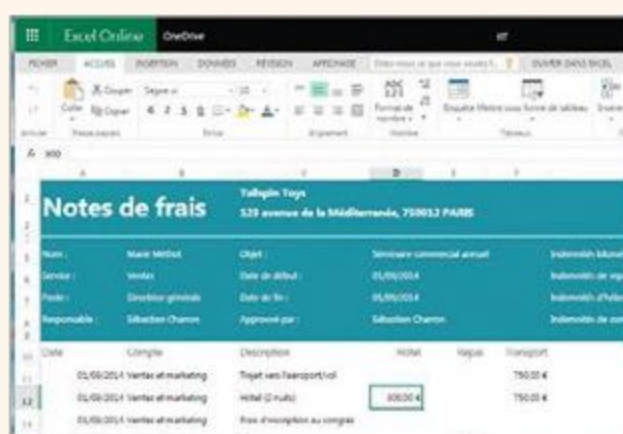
Excel Online OneDrive

FICHIER ACCUEIL INSERTION DONNÉES RÉVISION AFFICHAGE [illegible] OUVRIR DANS EXCEL

Coller Couper Copier Segoe UI 10 Format de nombre Étiquettes Mettre sous forme de tableau Insérer

Annuler Presse-papiers Police Alignement Nombre Tableaux

fx 300

A B C D E F

Notes de frais

Tailspin Toys
123 avenue de la Méditerranée, 75012 PARIS

Nom : Marie Mélinot Objet : Séminaire commercial annuel Indemnités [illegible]
Service : Ventes Date de début : 01/09/2014 Indemnités de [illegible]
Poste : Direction générale Date de fin : 01/09/2014 Indemnités d'hôte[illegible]
Responsable : Sébastien Charron Approuvé par : Sébastien Charron Indemnités de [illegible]

| Date | Compte | Description | Hôtel | Repas | Transport |
|---|---|---|---|---|---|
| 01/09/2014 | Ventes et marketing | Trajet vers l'aéroport/vol | | | 750,00 € |
| 01/09/2014 | Ventes et marketing | Hôtel (2 nuits) | 300,00 € | | 750,00 € |
| 01/09/2014 | Ventes et marketing | Frais d'inscription au congrès | | | |